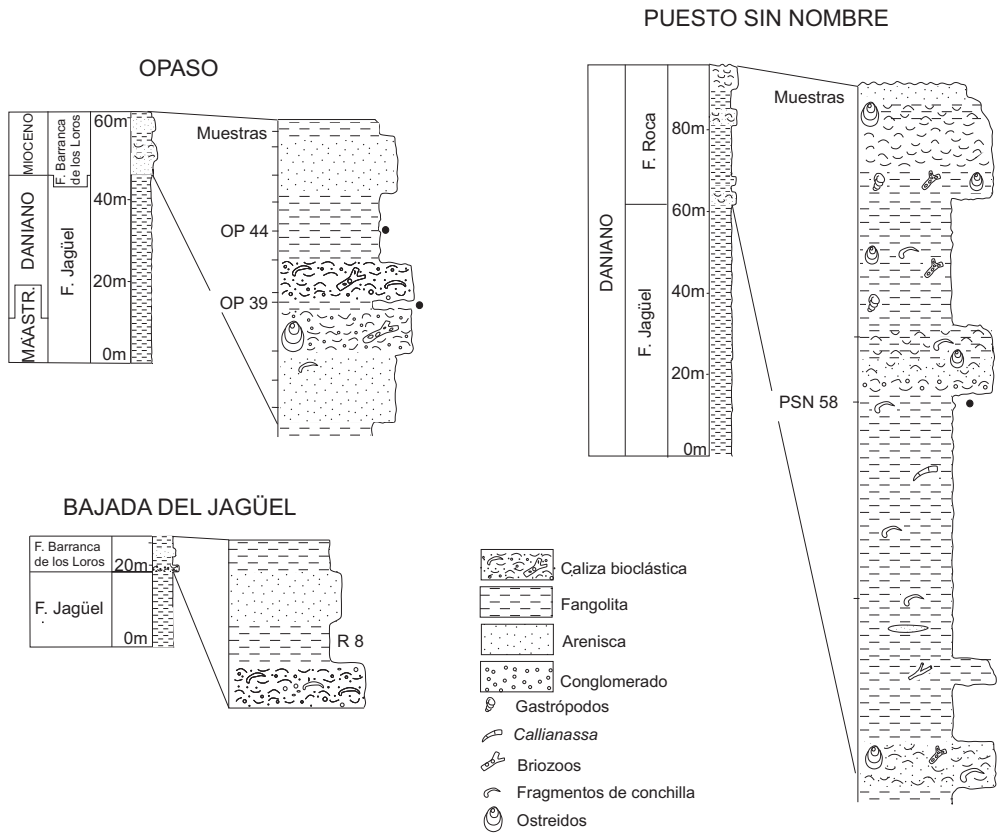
PUESTO SIN NOMBRE

OPASO

MIOCENO
F. Barranca de los Loros
60m
DANIANO
F. Jagüel
40m
20m
MAASTR.
0m
Muestras
OP 44
OP 39

DANIANO
F. Roca
F. Jagüel
80m
60m
40m
20m
0m
Muestras
PSN 58

BAJADA DEL JAGÜEL

F. Barranca de los Loros
20m
F. Jagüel
0m
R 8

Caliza bioclástica
Fangolita
Arenisca
Conglomerado
Gastrópodos
*Callianassa*
Briozoos
Fragmentos de conchilla
Ostreidos